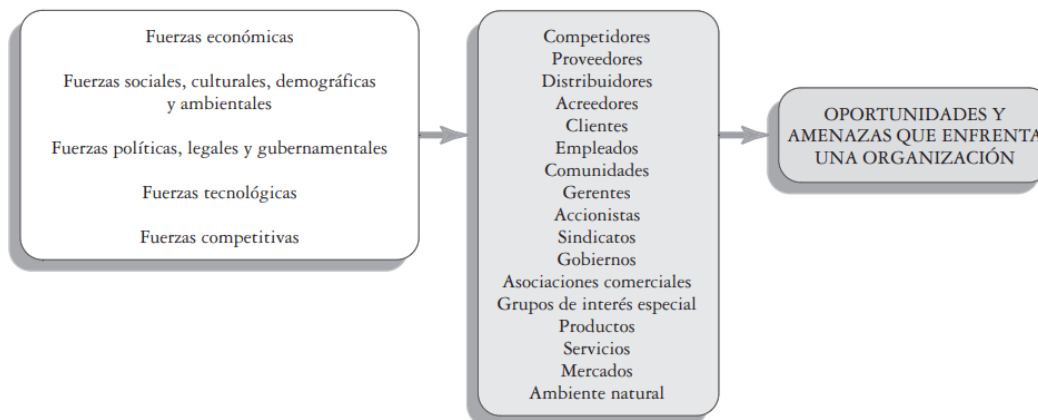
Fuerzas económicas

Fuerzas sociales, culturales, demográficas y ambientales

Fuerzas políticas, legales y gubernamentales

Fuerzas tecnológicas

Fuerzas competitivas

Competidores
Proveedores
Distribuidores
Acreedores
Clientes
Empleados
Comunidades
Gerentes
Accionistas
Sindicatos
Gobiernos
Asociaciones comerciales
Grupos de interés especial
Productos
Servicios
Mercados
Ambiente natural

OPORTUNIDADES Y AMENAZAS QUE ENFRENTA UNA ORGANIZACIÓN